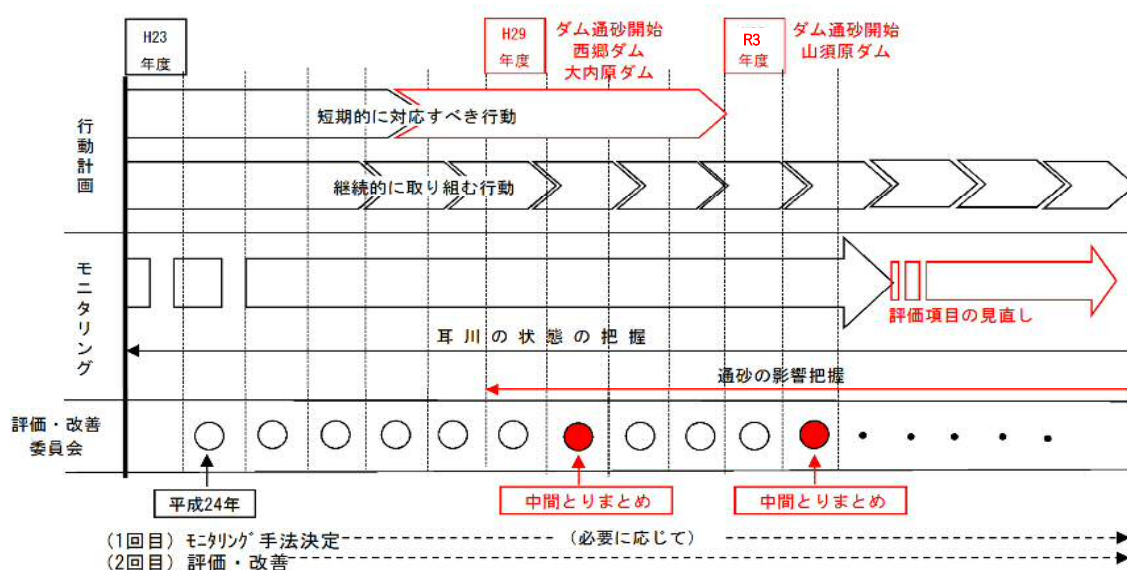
H23
年度

H29
年度

ダム通砂開始
西郷ダム
大内原ダム

R3
年度

ダム通砂開始
山須原ダム

行動計画

短期的に対応すべき行動

継続的に取り組む行動

モニタリング

評価項目の見直し

耳川の状態の把握

通砂の影響把握

評価・改善
委員会

平成24年

中間とりまとめ

中間とりまとめ

（1回目）ﾓﾆﾀﾘﾝｸﾞ手法決定

（必要に応じて）

（2回目）評価・改善